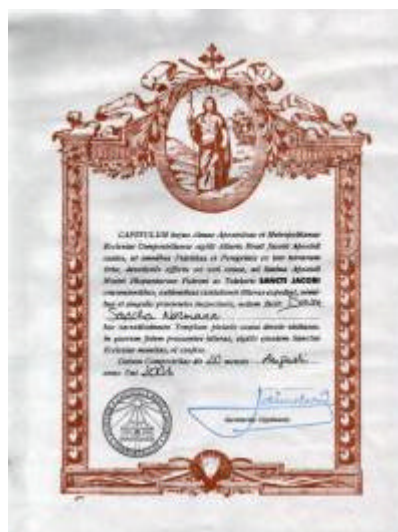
CAPITULUM hujus Almae Apostolicae et Metropolitanae Ecclesiae Compostellanae sigilli Altaris Beati Jacobi Apostoli custos, ut omnibus Fidelibus et Peregrinis ex toto terrarum Orbe, devotionis affectu vel voti causa, ad limina Apostoli Nostri Hispaniarum Patroni ac Tutelaris SANCTI JACOBI convenientibus, authenticas visitationis litteras expediat, omnibus et singulis praesentes inspecturis, notum facit: Dnum Sascha Nermann

hoc sacratissimum Templum pietatis causa devote visitasse. In quorum fidem praesentes litteras, sigillo ejusdem Sanctae Ecclesiae munitas, ei confero.

Datum Compostellae die 20 mensis Augusti anno Dni 200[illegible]

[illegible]

Secretarius Capitularis